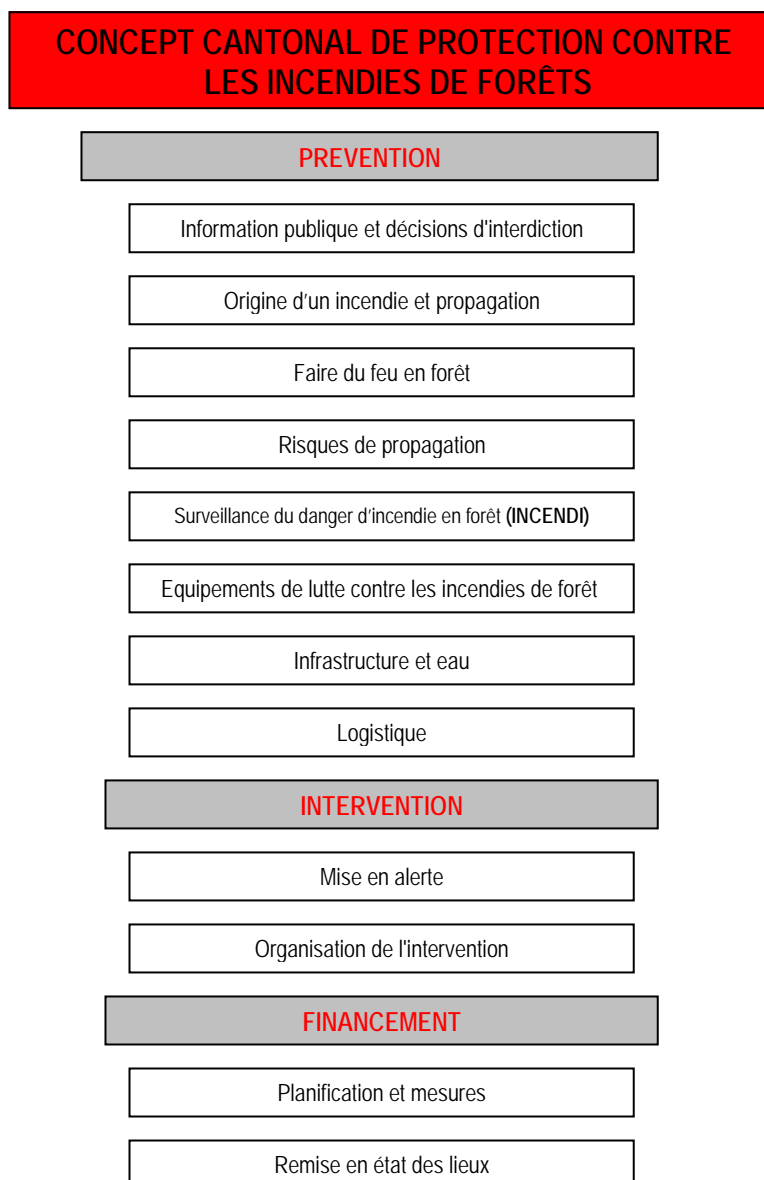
CONCEPT CANTONAL DE PROTECTION CONTRE LES INCENDIES DE FORÊTS

PREVENTION

Information publique et décisions d'interdiction

Origine d'un incendie et propagation

Faire du feu en forêt

Risques de propagation

Surveillance du danger d'incendie en forêt (INCENDI)

Equipements de lutte contre les incendies de forêt

Infrastructure et eau

Logistique

INTERVENTION

Mise en alerte

Organisation de l'intervention

FINANCEMENT

Planification et mesures

Remise en état des lieux